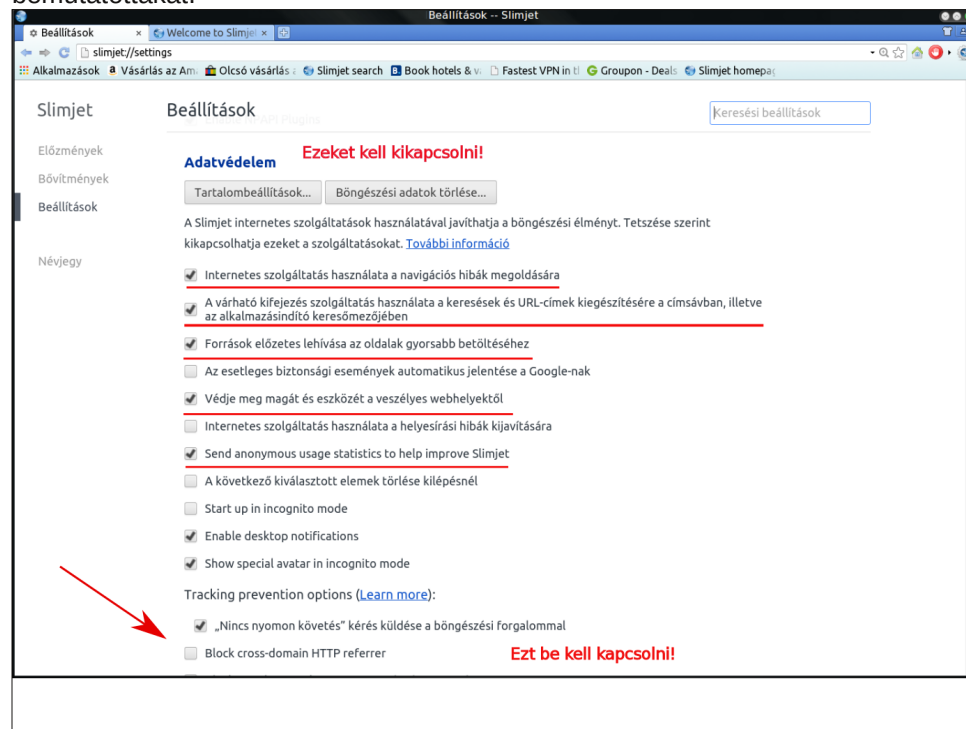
bemutatottakat.

Beállítások -- Slimjet

Beállítások ×
Welcome to Slimjet ×

slimjet://settings

Alkalmazások
Vásárlás az Am
Olcsó vásárlás
Slimjet search
Book hotels & v
Fastest VPN in t
Groupon - Deals
Slimjet homepa

Slimjet

Előzmények
Bővítmények
Beállítások

Névjegy

Beállítások

Keresési beállítások

Adatvédelem

Ezeket kell kikapcsolni!

Tartalombeállítások...
Böngészési adatok törlése...

A Slimjet internetes szolgáltatások használatával javíthatja a böngészési élményt. Tetszése szerint kikapcsolhatja ezeket a szolgáltatásokat. További információ

Internetes szolgáltatás használata a navigációs hibák megoldására

A várható kifejezés szolgáltatás használata a keresések és URL-címek kiegészítésére a címsávban, illetve az alkalmazásindító keresőmezőjében

Források előzetes lehívása az oldalak gyorsabb betöltéséhez

Az esetleges biztonsági események automatikus jelentése a Google-nak

Védje meg magát és eszközét a veszélyes webhelyektől

Internetes szolgáltatás használata a helyesírási hibák kijavítására

Send anonymous usage statistics to help improve Slimjet

A következő kiválasztott elemek törlése kilépésnél

Start up in incognito mode

Enable desktop notifications

Show special avatar in incognito mode

Tracking prevention options (Learn more):

„Nincs nyomon követés” kérés küldése a böngészési forgalommal

Block cross-domain HTTP referrer

Ezt be kell kapcsolni!